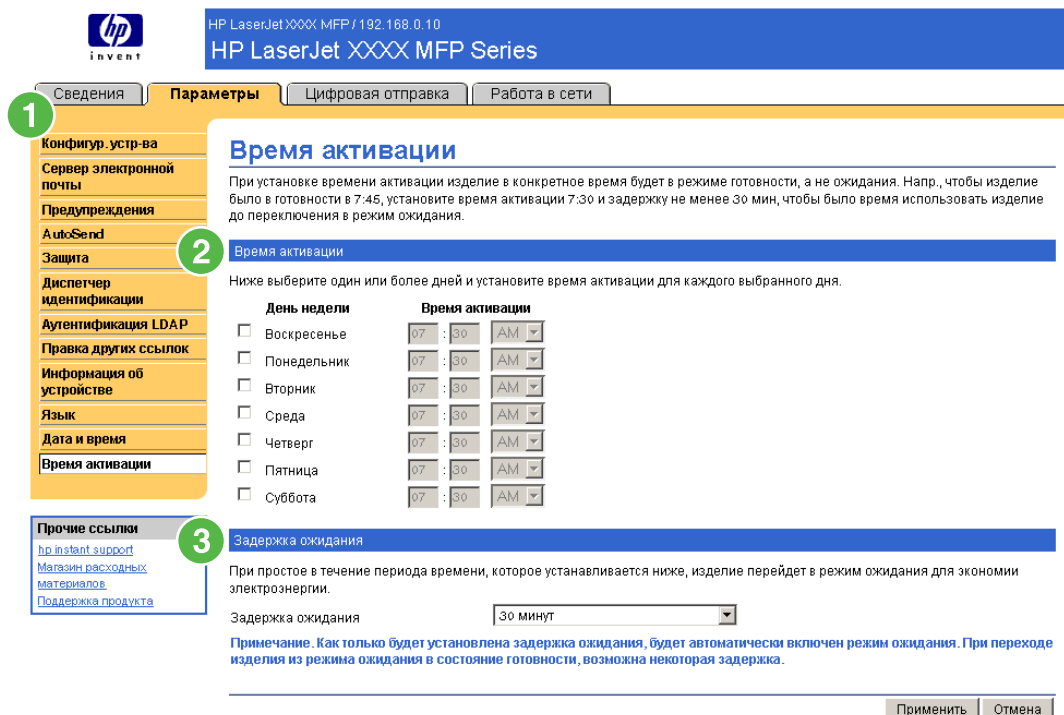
hp
invent

HP LaserJet XXXX MFP / 192.168.0.10
HP LaserJet XXXX MFP Series

Сведения | Параметры | Цифровая отправка | Работа в сети

1

Конфигур. устр-ва
Сервер электронной почты
Предупреждения
AutoSend
Защита
Диспетчер идентификации
Аутентификация LDAP
Правка других ссылок
Информация об устройстве
Язык
Дата и время
Время активации

Прочие ссылки
hp instant support
Магазин расходных материалов
Поддержка продукта

Время активации

При установке времени активации изделие в конкретное время будет в режиме готовности, а не ожидания. Напр., чтобы изделие было в готовности в 7:45, установите время активации 7:30 и задержку не менее 30 мин, чтобы было время использовать изделие до переключения в режим ожидания.

2

Время активации

Ниже выберите один или более дней и установите время активации для каждого выбранного дня.

| День недели | Время активации |
|---|---|
| Воскресенье | 07 : 30 AM |
| Понедельник | 07 : 30 AM |
| Вторник | 07 : 30 AM |
| Среда | 07 : 30 AM |
| Четверг | 07 : 30 AM |
| Пятница | 07 : 30 AM |
| Суббота | 07 : 30 AM |

3

Задержка ожидания

При простое в течение периода времени, которое устанавливается ниже, изделие перейдет в режим ожидания для экономии электроэнергии.

Задержка ожидания 30 минут

Примечание. Как только будет установлена задержка ожидания, будет автоматически включен режим ожидания. При переходе изделия из режима ожидания в состояние готовности, возможна некоторая задержка.

Применить | Отмена